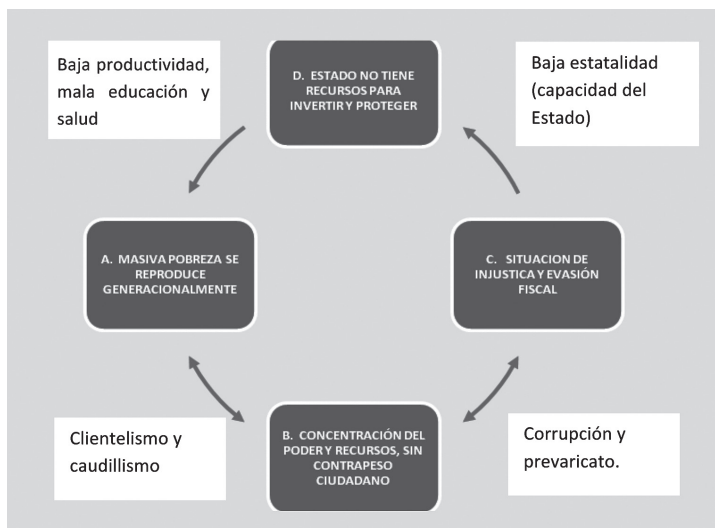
Baja productividad, mala educación y salud

D. ESTADO NO TIENE RECURSOS PARA INVERTIR Y PROTEGER

Baja estatalidad (capacidad del Estado)

A. MASIVA POBREZA SE REPRODUCE GENERACIONALMENTE

C. SITUACION DE INJUSTICA Y EVASIÓN FISCAL

Clientelismo y caudillismo

B. CONCENTRACIÓN DEL PODER Y RECURSOS, SIN CONTRAPESO CIUDADANO

Corrupción y prevaricato.